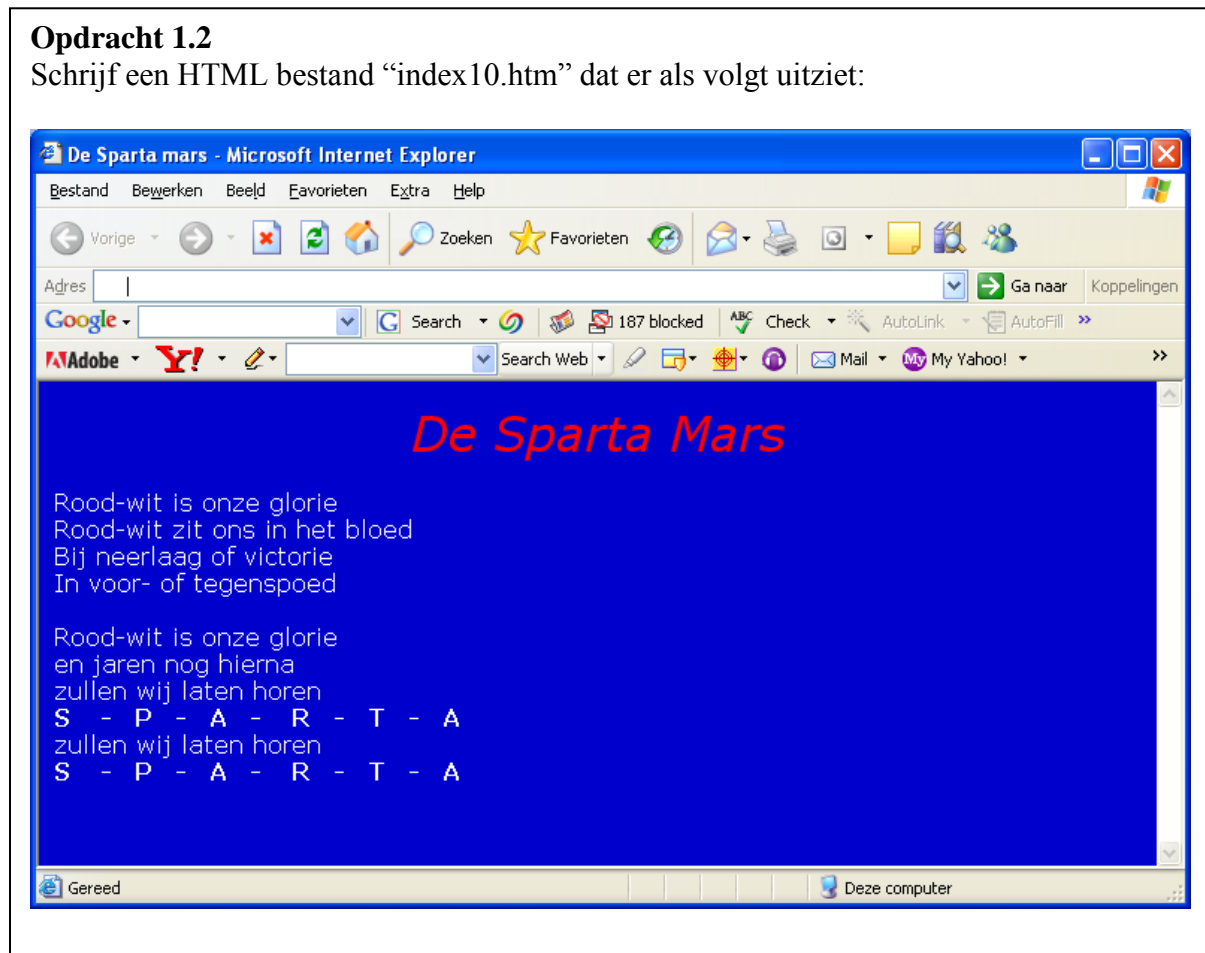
**Opdracht 1.2**
Schrijf een HTML bestand “index10.htm” dat er als volgt uitziet:

De Sparta mars - Microsoft Internet Explorer

Bestand Bewerken Beeld Favorieten Extra Help

Vorige Zoeken Favorieten

Adres Ga naar Koppelingen

Google Search 187 blocked Check AutoLink AutoFill »

Adobe Y! Search Web Mail My Yahoo! »

De Sparta Mars

Rood-wit is onze glorie
Rood-wit zit ons in het bloed
Bij neerlaag of victorie
In voor- of tegenspoed

Rood-wit is onze glorie
en jaren nog hierna
zullen wij laten horen
S - P - A - R - T - A
zullen wij laten horen
S - P - A - R - T - A

Gereed Deze computer